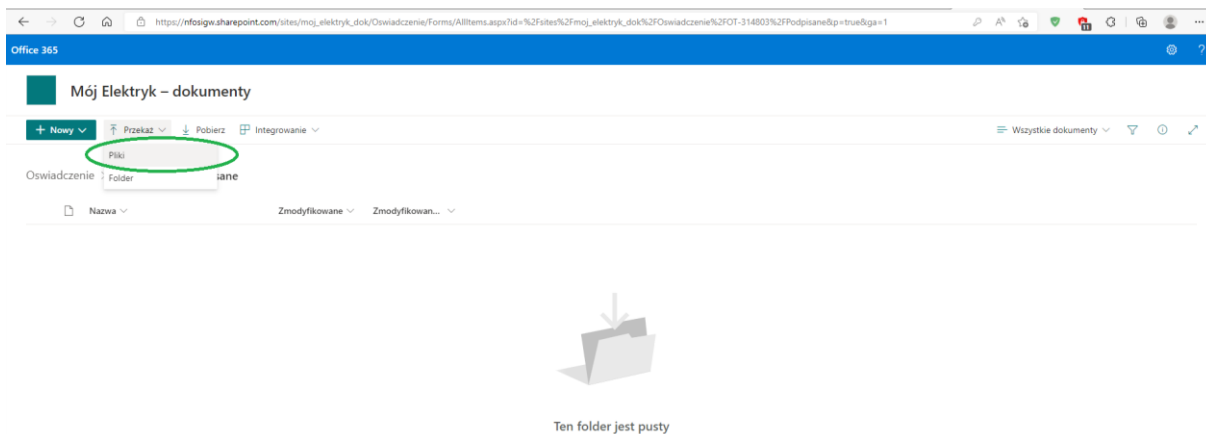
https://nfosigw.sharepoint.com/sites/moj_elektryk_dok/Oswiadczenie/Forms/AllItems.aspx?id=%2Fsites%2Fmoj_elektryk_dok%2FOswiadczenie%2FOT-314803%2FPodpisane&p=true&ga=1

Office 365

Mój Elektryk – dokumenty

+ Nowy
Przekaż
Pobierz
Integrowanie

Wszystkie dokumenty

Pliki
Folder

Oswiadczenie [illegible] sane

Nazwa
Zmodyfikowane
Zmodyfikowan...

Ten folder jest pusty